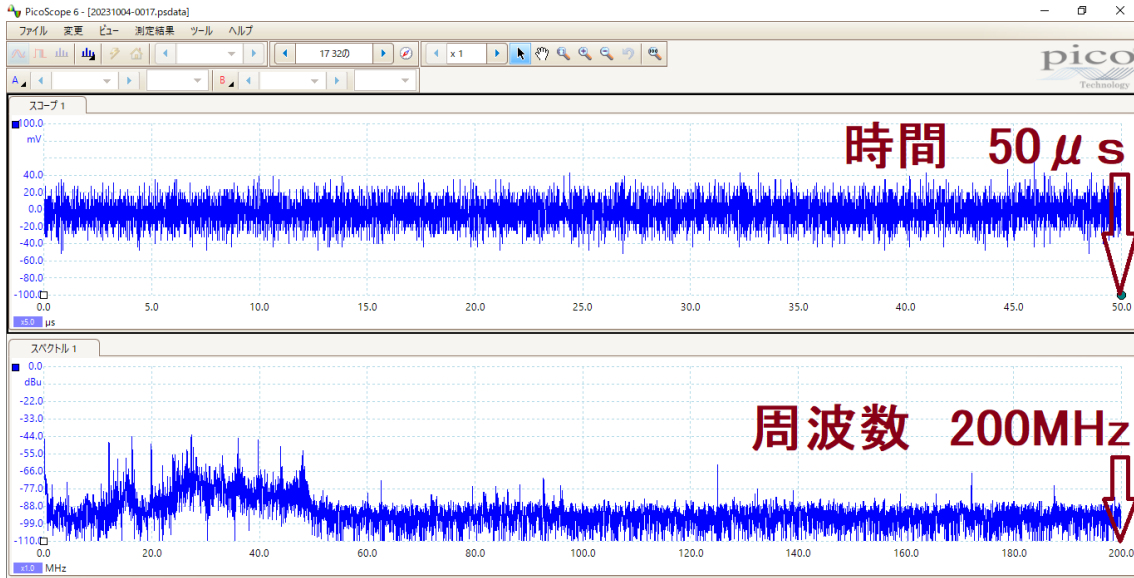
PicoScope 6 - [20231004-0017.psdata]

ファイル 変更 ビュー 測定結果 ツール ヘルプ

17 32の

x 1

pico Technology

A B

スコープ 1

100.0 mV

40.0
20.0
0.0
-20.0
-40.0
-60.0
-80.0
-100.0

0.0 5.0 10.0 15.0 20.0 25.0 30.0 35.0 40.0 45.0 50.0

x5.0 μs

時間 50μs

スペクトル 1

0.0 dBu

-11.0
-22.0
-33.0
-44.0
-55.0
-66.0
-77.0
-88.0
-99.0
-110.0

0.0 20.0 40.0 60.0 80.0 100.0 120.0 140.0 160.0 180.0 200.0

x1.0 MHz

周波数 200MHz